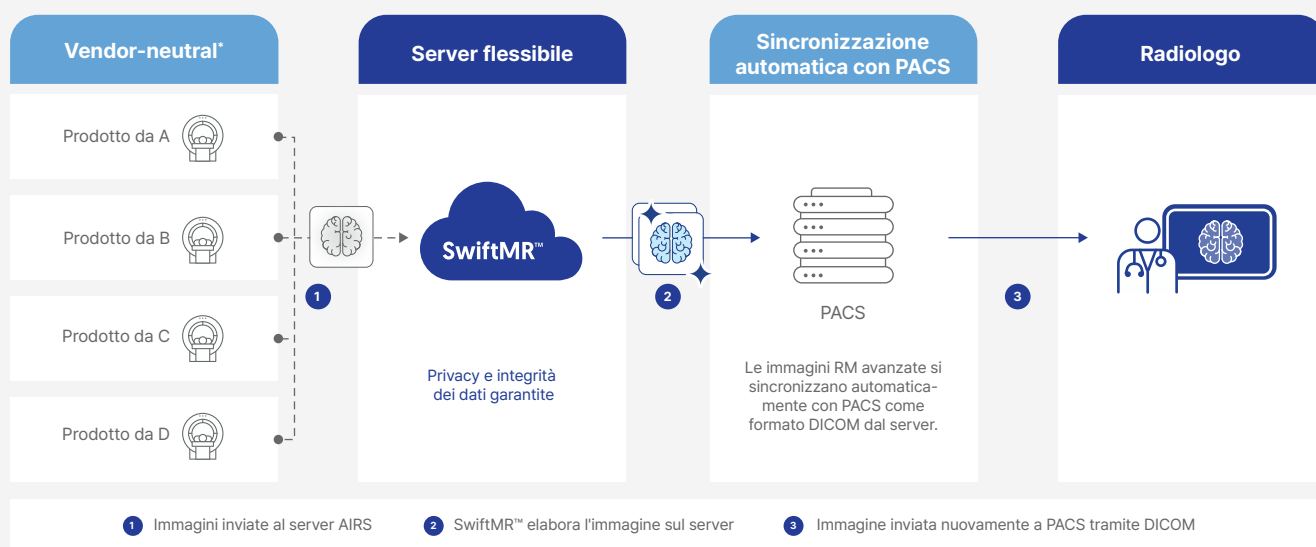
Vendor-neutral*

Prodotto da A

Prodotto da B

Prodotto da C

Prodotto da D

1

Server flessibile

SwiftMR™

Privacy e integrità dei dati garantite

2

Sincronizzazione automatica con PACS

PACS

Le immagini RM avanzate si sincronizzano automaticamente con PACS come formato DICOM dal server.

3

Radiologo

1 Immagini inviate al server AIRS
2 SwiftMR™ elabora l'immagine sul server
3 Immagine inviata nuovamente a PACS tramite DICOM